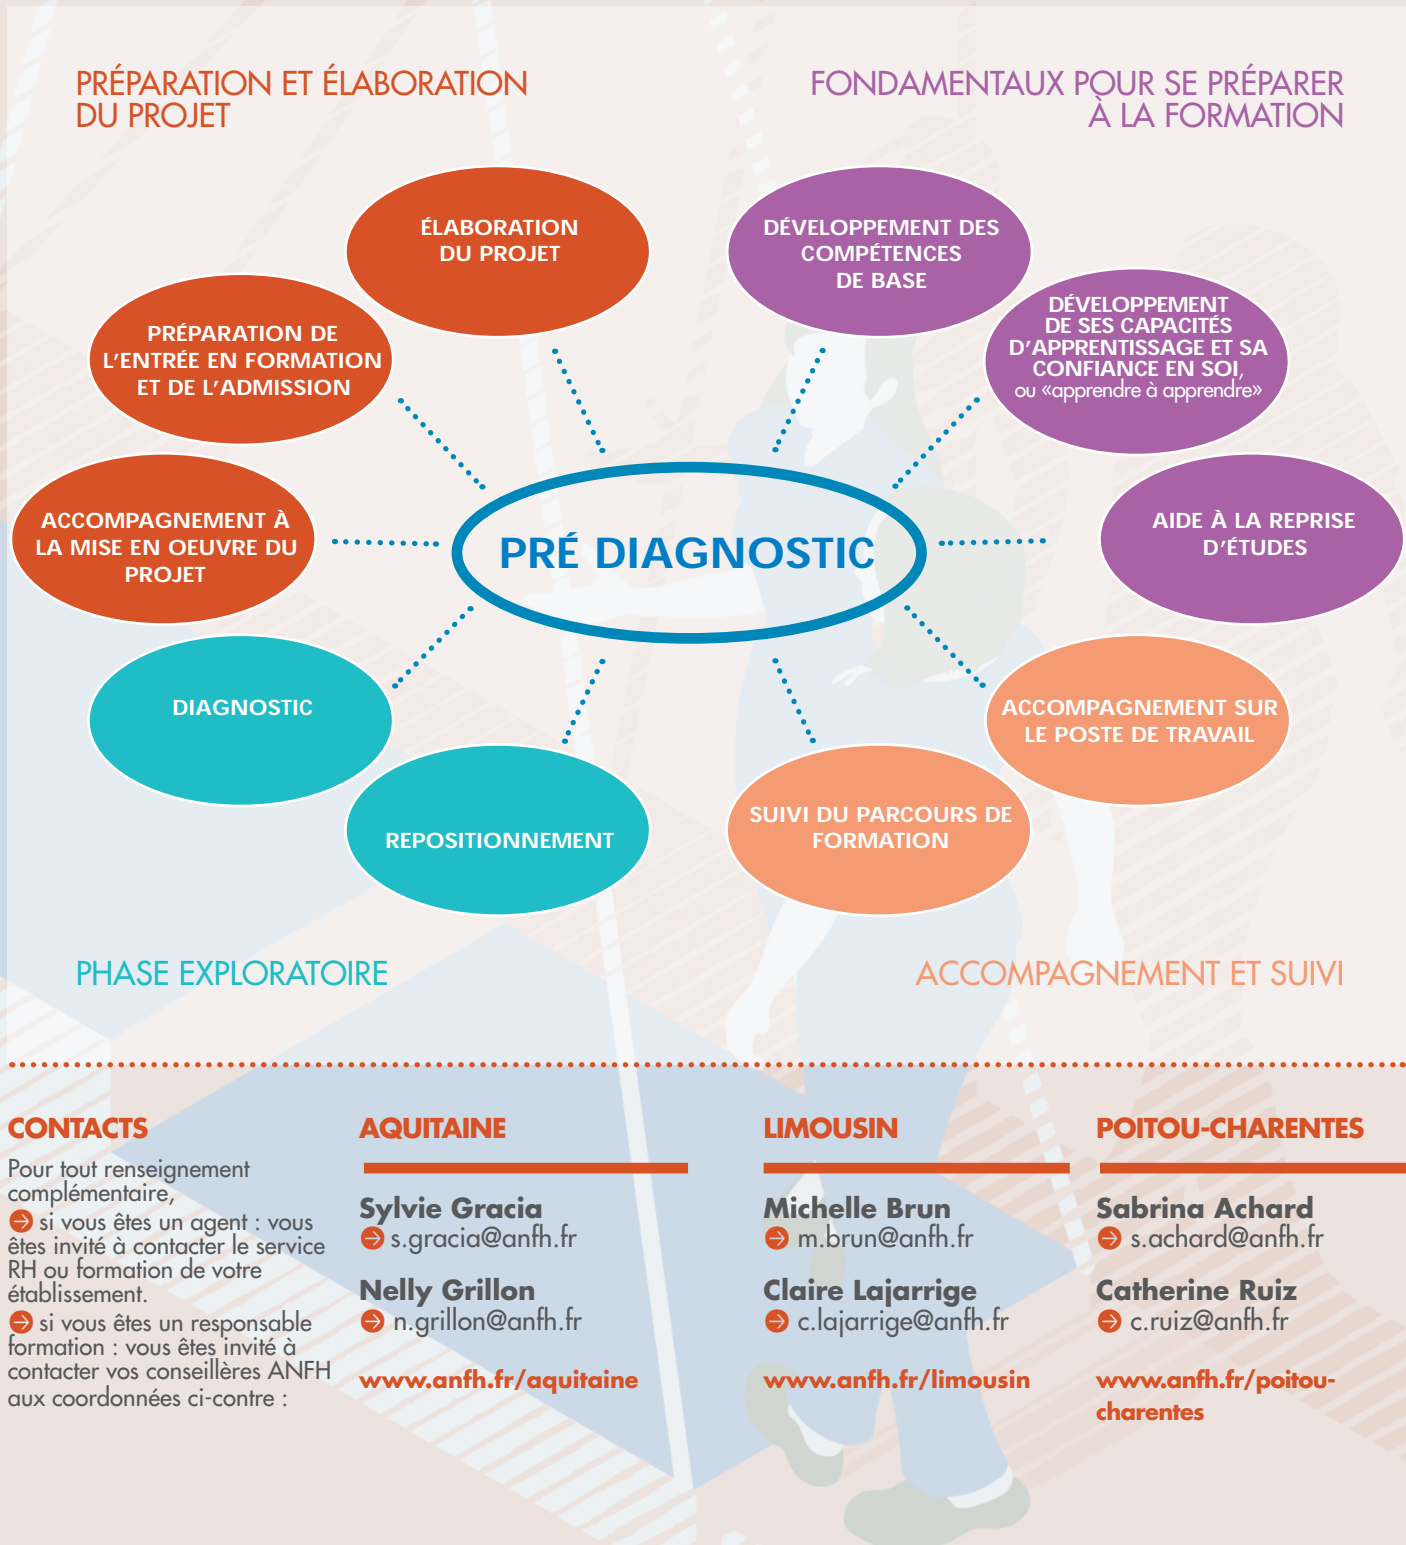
PRÉPARATION ET ÉLABORATION DU PROJET

FONDAMENTAUX POUR SE PRÉPARER À LA FORMATION

ÉLABORATION DU PROJET

DÉVELOPPEMENT DES COMPÉTENCES DE BASE

PRÉPARATION DE L'ENTRÉE EN FORMATION ET DE L'ADMISSION

DÉVELOPPEMENT DE SES CAPACITÉS D'APPRENTISSAGE ET SA CONFIANCE EN SOI, ou «apprendre à apprendre»

ACCOMPAGNEMENT À LA MISE EN OEUVRE DU PROJET

PRÉ DIAGNOSTIC

AIDE À LA REPRISE D'ÉTUDES

DIAGNOSTIC

ACCOMPAGNEMENT SUR LE POSTE DE TRAVAIL

REPOSITIONNEMENT

SUIVI DU PARCOURS DE FORMATION

PHASE EXPLORATOIRE

ACCOMPAGNEMENT ET SUIVI

CONTACTS

Pour tout renseignement complémentaire,
si vous êtes un agent : vous êtes invité à contacter le service RH ou formation de votre établissement.
si vous êtes un responsable formation : vous êtes invité à contacter vos conseillères ANFH aux coordonnées ci-contre :

AQUITAINE

Sylvie Gracia
s.gracia@anfh.fr

Nelly Grillon
n.grillon@anfh.fr

www.anfh.fr/aquitaine

LIMOUSIN

Michelle Brun
m.brun@anfh.fr

Claire Lajarrige
c.lajarrige@anfh.fr

www.anfh.fr/limousin

POITOU-CHARENTES

Sabrina Achard
s.achard@anfh.fr

Catherine Ruiz
c.ruiz@anfh.fr

www.anfh.fr/poitou-charentes